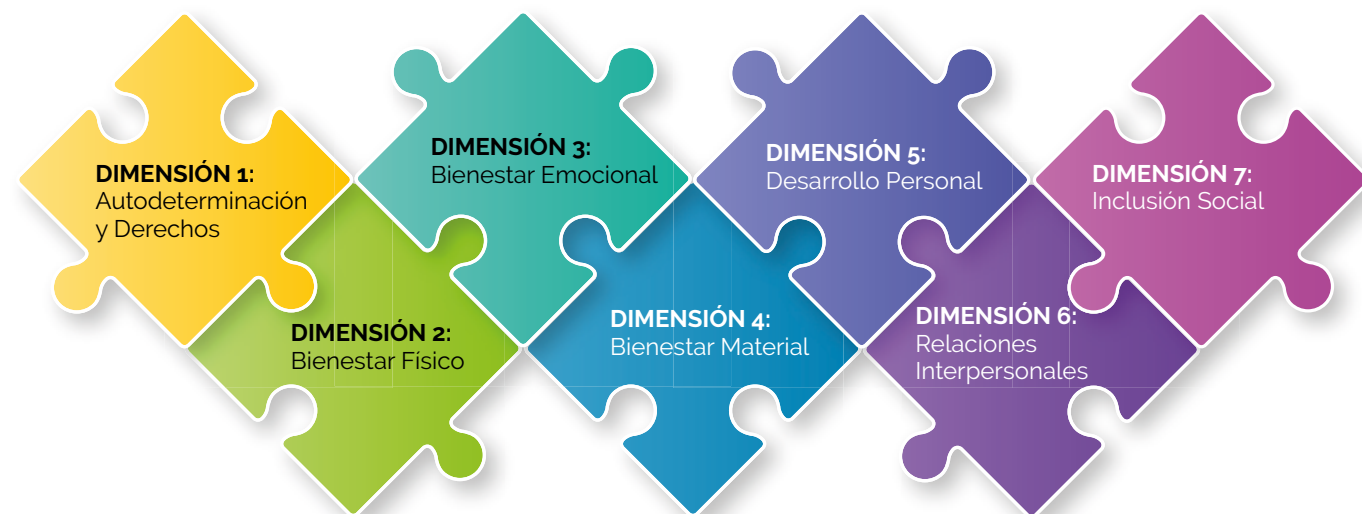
DIMENSIÓN 1:
Autodeterminación y Derechos

DIMENSIÓN 3:
Bienestar Emocional

DIMENSIÓN 5:
Desarrollo Personal

DIMENSIÓN 7:
Inclusión Social

DIMENSIÓN 2:
Bienestar Físico

DIMENSIÓN 4:
Bienestar Material

DIMENSIÓN 6:
Relaciones Interpersonales